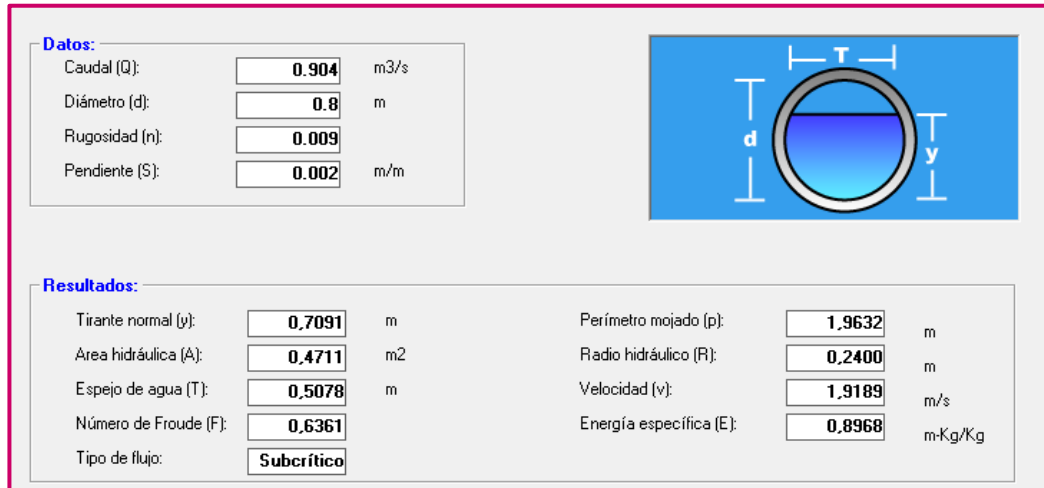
Datos:

Caudal (Q): 0.904 m3/s

Diámetro (d): 0.8 m

Rugosidad (n): 0.009

Pendiente (S): 0.002 m/m

T

d

y

Resultados:

Tirante normal (y): 0,7091 m

Area hidráulica (A): 0,4711 m2

Espejo de agua (T): 0,5078 m

Número de Froude (F): 0,6361

Tipo de flujo: Subcrítico

Perímetro mojado (p): 1,9632 m

Radio hidráulico (R): 0,2400 m

Velocidad (v): 1,9189 m/s

Energía específica (E): 0,8968 m-Kg/Kg